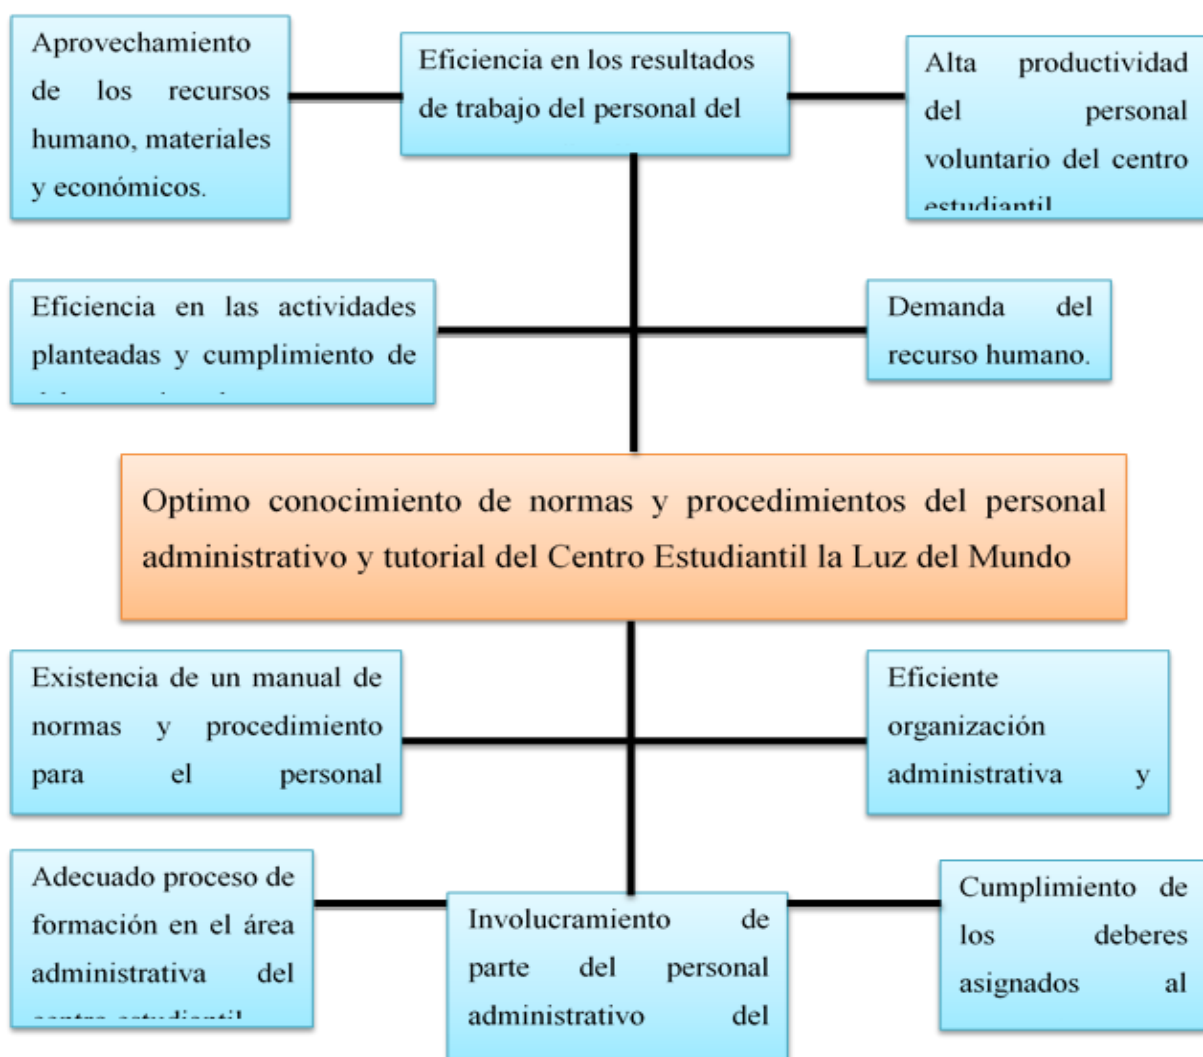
Aprovechamiento de los recursos humano, materiales y económicos.

Eficiencia en los resultados de trabajo del personal del

Alta productividad del personal voluntario del centro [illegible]

Eficiencia en las actividades planteadas y cumplimiento de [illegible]

Demanda del recurso humano.

Optimo conocimiento de normas y procedimientos del personal administrativo y tutorial del Centro Estudiantil la Luz del Mundo

Existencia de un manual de normas y procedimiento para el personal

Eficiente organización administrativa y

Adecuado proceso de formación en el área administrativa del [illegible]

Involucramiento de parte del personal administrativo del

Cumplimiento de los deberes asignados al